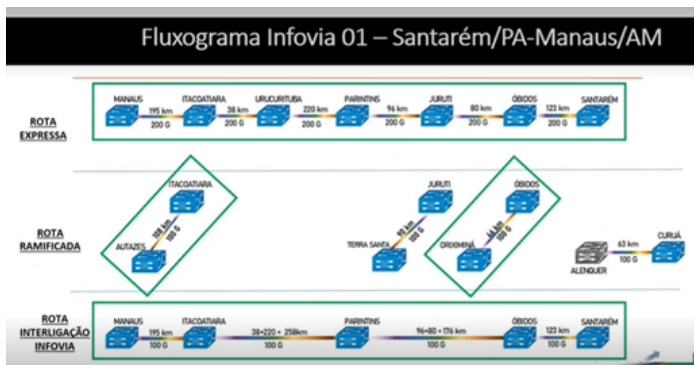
Fluxograma Infovia 01 – Santarém/PA-Manaus/AM

ROTA EXPRESSA

MANAUS 195 km 200 G ITACOATIARA 38 km 200 G URUCURITUBA 220 km 200 G PARINTINS 96 km 200 G JURUTI 80 km 200 G ÓBIDOS 123 km 200 G SANTARÉM

ROTA RAMIFICADA

ITACOATIARA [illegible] km 100 G AUTAZES

JURUTI 90 km 100 G TERRA SANTA

ÓBIDOS 44 km 100 G ORIXIMINÁ

ALENQUER 63 km 100 G CURUÁ

ROTA INTERLIGAÇÃO INFOVIA

MANAUS 195 km 100 G ITACOATIARA 38+220 = 258km 100 G PARINTINS 96+80 = 176 km 100 G ÓBIDOS 123 km 100 G SANTARÉM